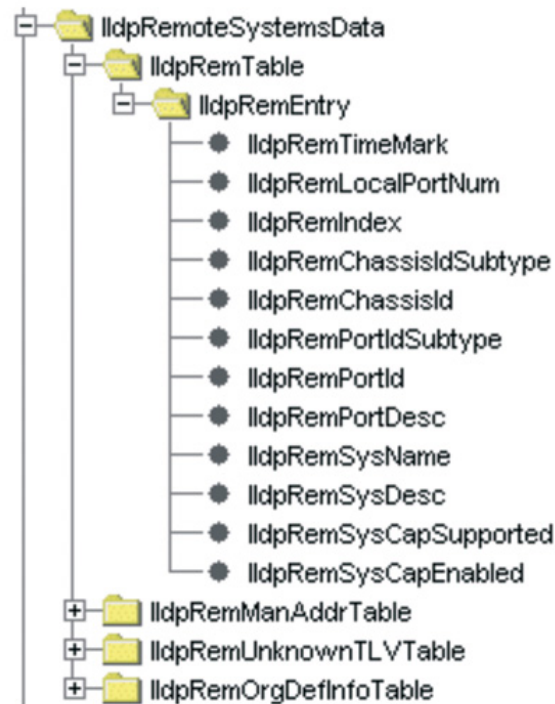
lldpRemoteSystemsData
lldpRemTable
lldpRemEntry
lldpRemTimeMark
lldpRemLocalPortNum
lldpRemIndex
lldpRemChassisIdSubtype
lldpRemChassisId
lldpRemPortIdSubtype
lldpRemPortId
lldpRemPortDesc
lldpRemSysName
lldpRemSysDesc
lldpRemSysCapSupported
lldpRemSysCapEnabled
lldpRemManAddrTable
lldpRemUnknownTLVTable
lldpRemOrgDefInfoTable